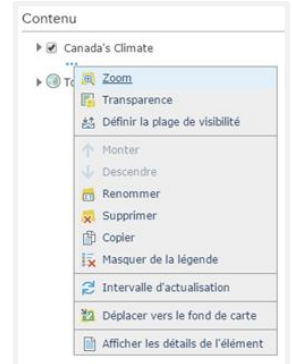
Contenu

Canada's Climate

To

Zoom
Transparence
Définir la plage de visibilité
Monter
Descendre
Renommer
Supprimer
Copier
Masquer de la légende
Intervalle d'actualisation
Déplacer vers le fond de carte
Afficher les détails de l'élément